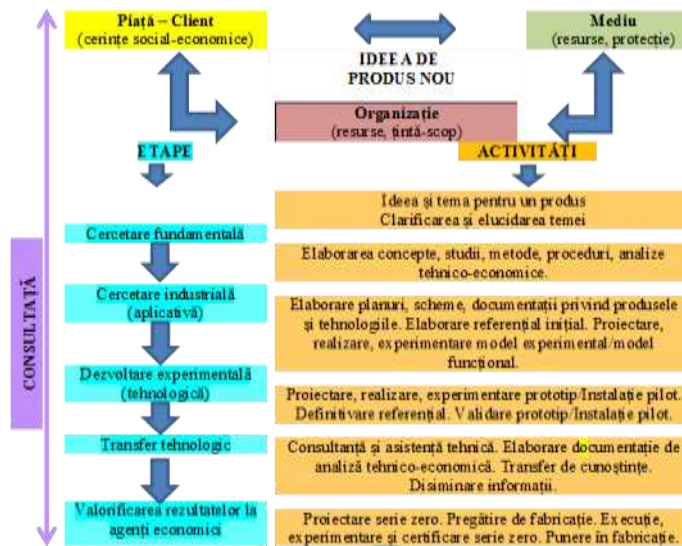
Piață – Client
(cerințe social-economice)

IDEEA DE PRODUS NOU

Mediu
(resurse, protecție)

Organizație
(resurse, țintă-scop)

ETAPE

ACTIVITĂȚI

CONSULTAȚĂ

Ideea și tema pentru un produs
Clarificarea și elucidarea temei

Cercetare fundamentală

Elaborarea concepte, studii, metode, proceduri, analize tehnico-economice.

Cercetare industrială (aplicativă)

Elaborare planuri, scheme, documentații privind produsele și tehnologiile. Elaborare referențial inițial. Proiectare, realizare, experimentare model experimental/model funcțional.

Dezvoltare experimentală (tehnologică)

Proiectare, realizare, experimentare prototip/Instalație pilot. Definitivare referențial. Validare prototip/Instalație pilot.

Transfer tehnologic

Consultanță și asistență tehnică. Elaborare documentație de analiză tehnico-economică. Transfer de cunoștințe. Diseminare informații.

Valorificarea rezultatelor la agenți economici

Proiectare serie zero. Pregătire de fabricație. Execuție, experimentare și certificare serie zero. Punere în fabricație.